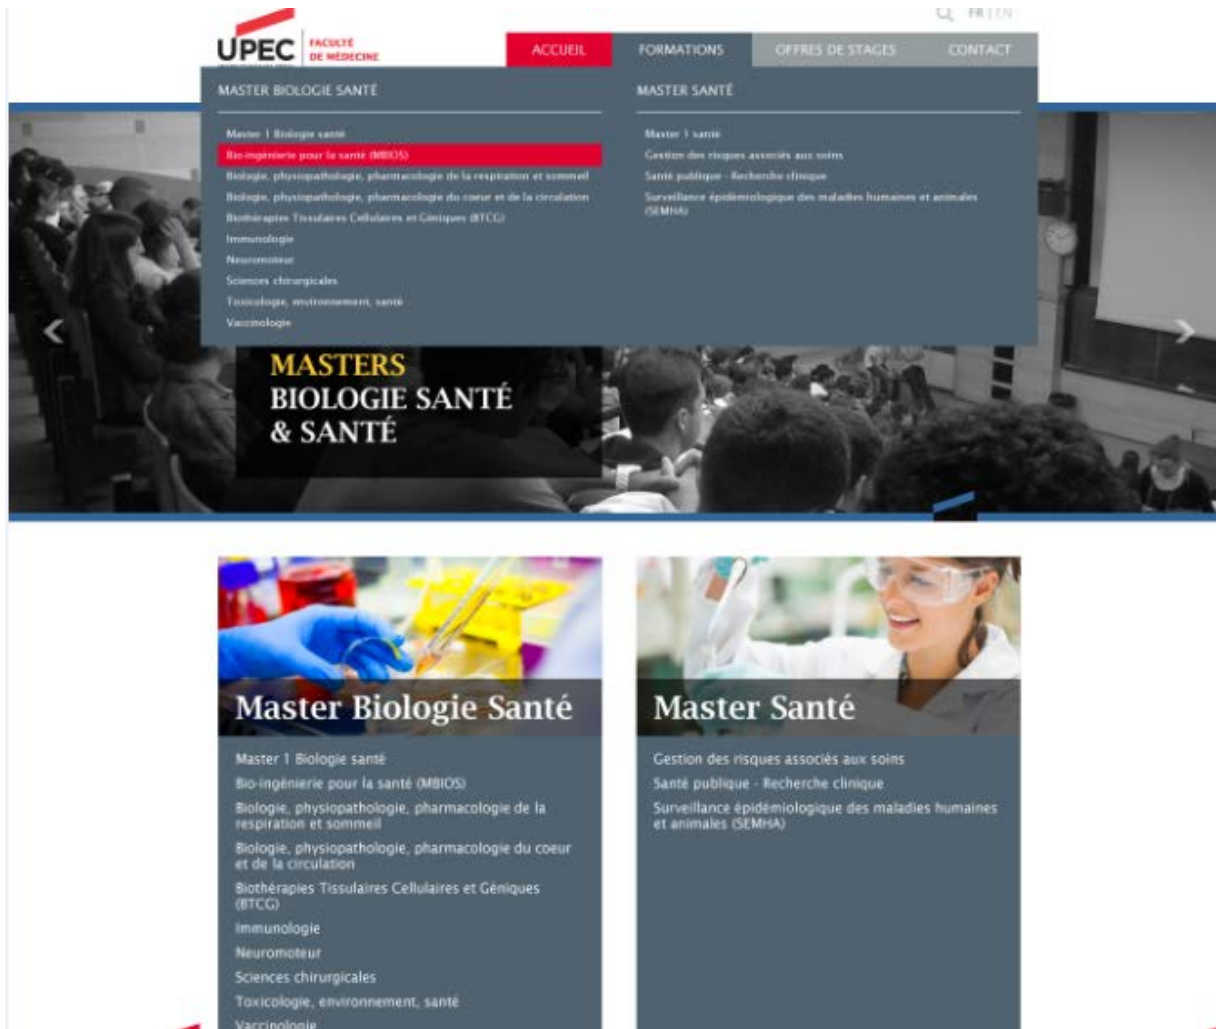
UPEC FACULTÉ DE MÉDECINE

FR | EN

ACCUEIL FORMATIONS OFFRES DE STAGES CONTACT

MASTER BIOLOGIE SANTÉ

Master 1 Biologie santé
Bio-ingénierie pour la santé (MBIOS)
Biologie, physiopathologie, pharmacologie de la respiration et sommeil
Biologie, physiopathologie, pharmacologie du coeur et de la circulation
Biothérapies Tissulaires Cellulaires et Géniques (BTCG)
Immunologie
Neuromoteur
Sciences chirurgicales
Toxicologie, environnement, santé
Vaccinologie

MASTER SANTÉ

Master 1 santé
Gestion des risques associés aux soins
Santé publique - Recherche clinique
Surveillance épidémiologique des maladies humaines et animales (SEMHA)

MASTERS
BIOLOGIE SANTÉ
& SANTÉ

Master Biologie Santé

Master 1 Biologie santé
Bio-ingénierie pour la santé (MBIOS)
Biologie, physiopathologie, pharmacologie de la respiration et sommeil
Biologie, physiopathologie, pharmacologie du coeur et de la circulation
Biothérapies Tissulaires Cellulaires et Géniques (BTCG)
Immunologie
Neuromoteur
Sciences chirurgicales
Toxicologie, environnement, santé
Vaccinologie

Master Santé

Gestion des risques associés aux soins
Santé publique - Recherche clinique
Surveillance épidémiologique des maladies humaines et animales (SEMHA)